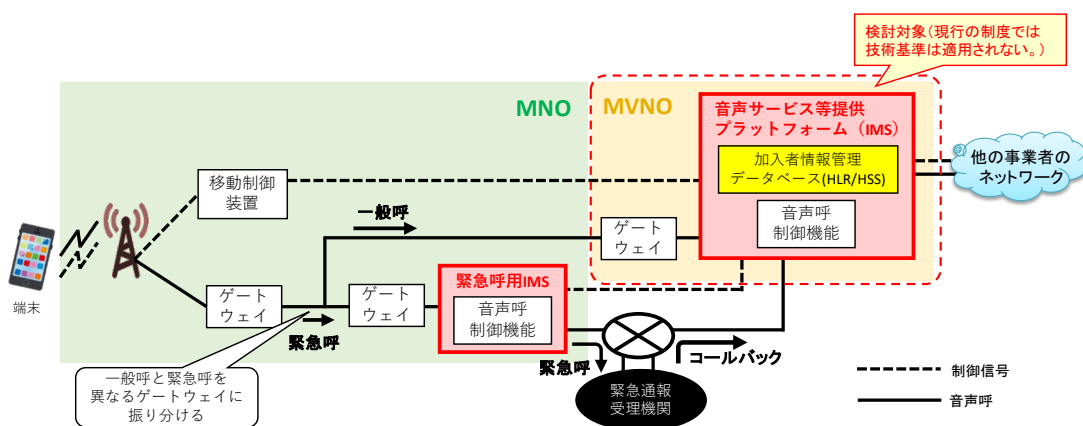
検討対象(現行の制度では技術基準は適用されない。)

MNO

MVNO

音声サービス等提供プラットフォーム(IMS)

加入者情報管理データベース(HLR/HSS)

音声呼制御機能

他の事業者のネットワーク

移動制御装置

一般呼

ゲートウェイ

ゲートウェイ

ゲートウェイ

緊急呼用IMS

音声呼制御機能

端末

緊急呼

緊急呼

コールバック

緊急通報受理機関

一般呼と緊急呼を異なるゲートウェイに振り分ける

制御信号

音声呼